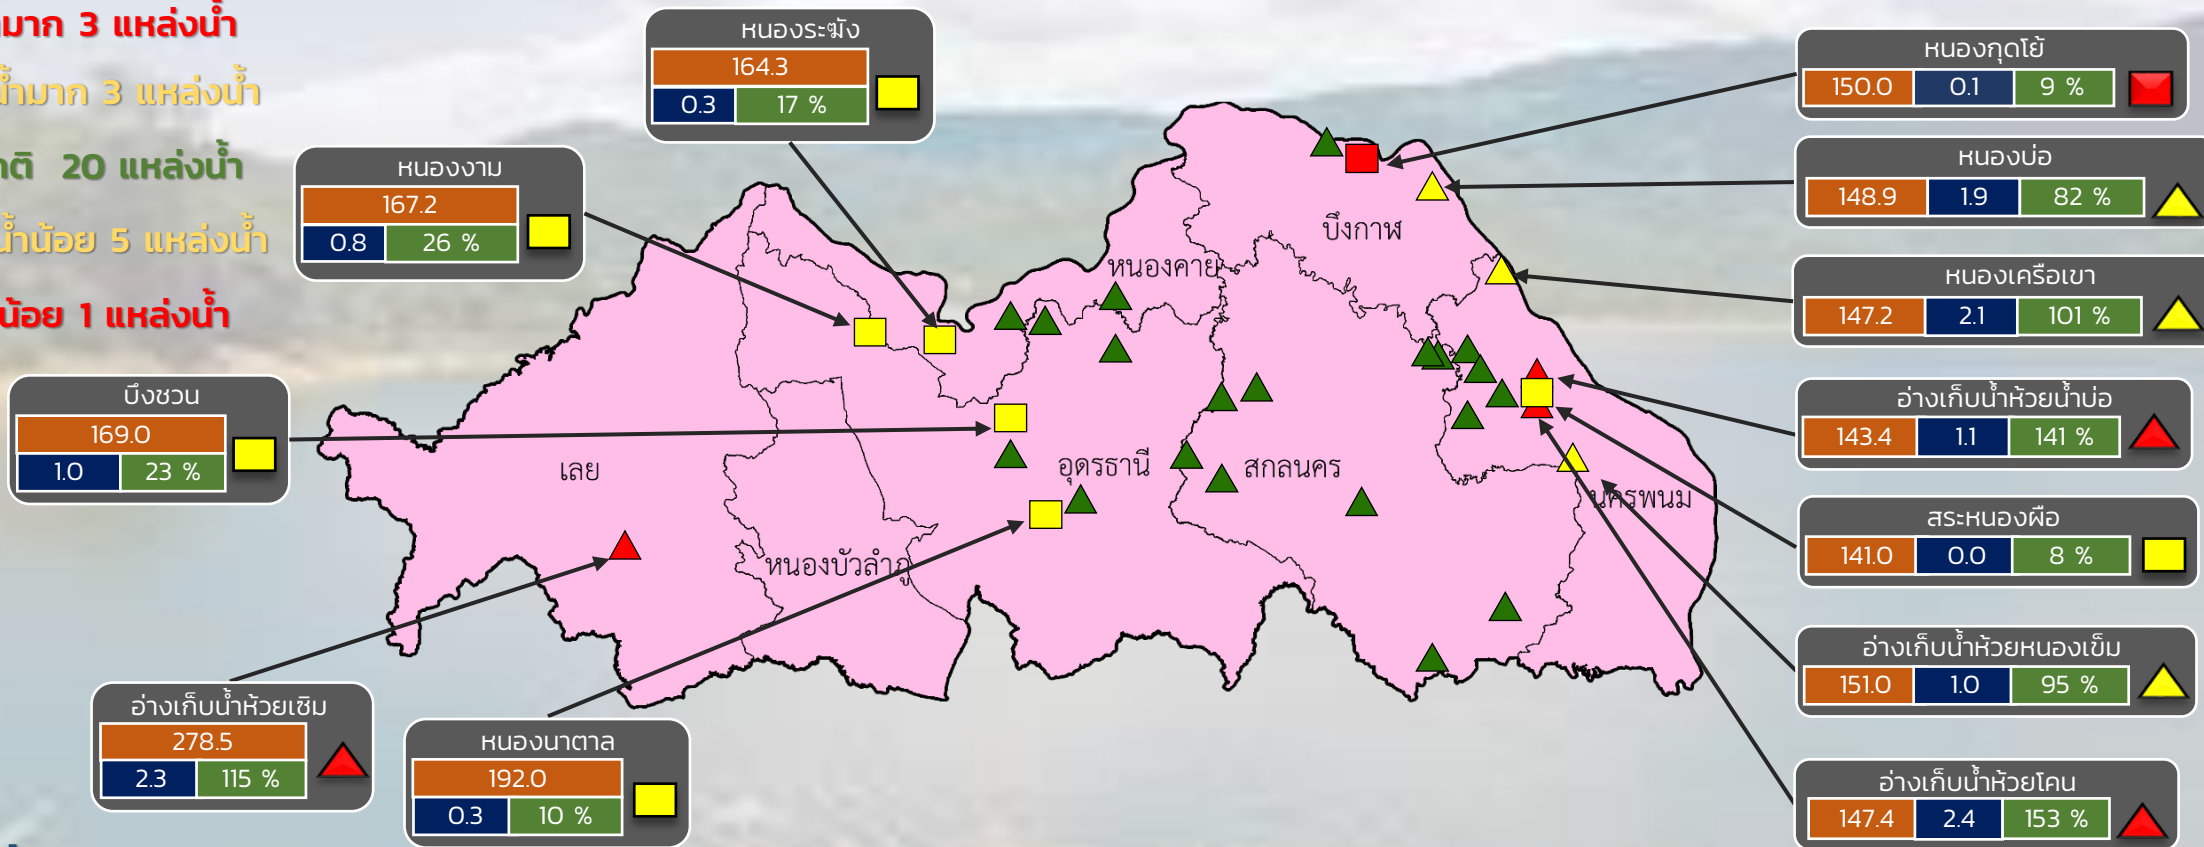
มาก 3 แหล่งน้ำ
น้ำมาก 3 แหล่งน้ำ
กติ 20 แหล่งน้ำ
น้ำน้อย 5 แหล่งน้ำ
น้อย 1 แหล่งน้ำ

หนองระฆัง
164.3
0.3 | 17 %

หนองงาม
167.2
0.8 | 26 %

บึงชวน
169.0
1.0 | 23 %

หนองกุดโง้
150.0 | 0.1 | 9 %

หนองบ่อ
148.9 | 1.9 | 82 %

หนองเครือเขา
147.2 | 2.1 | 101 %

อ่างเก็บน้ำห้วยน้ำบ่อ
143.4 | 1.1 | 141 %

สระหนองผือ
141.0 | 0.0 | 8 %

อ่างเก็บน้ำห้วยหนองเข็ม
151.0 | 1.0 | 95 %

อ่างเก็บน้ำห้วยโคน
147.4 | 2.4 | 153 %

อ่างเก็บน้ำห้วยเซิม
278.5
2.3 | 115 %

หนองนาตาล
192.0
0.3 | 10 %

บึงกาฬ
หนองคาย
เลย
อุดรธานี
สกลนคร
นครพนม
หนองบัวลำภู